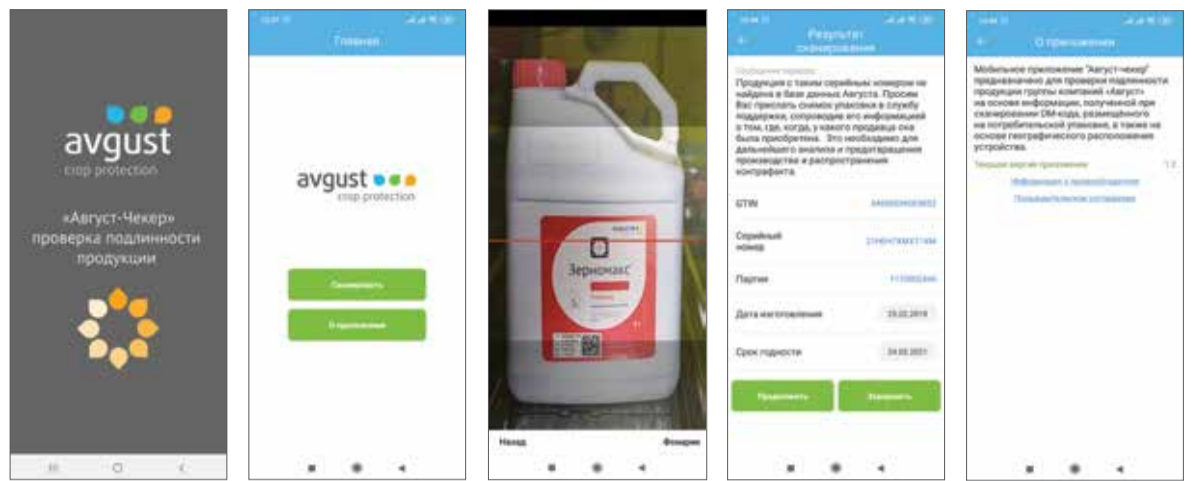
avgust
crop protection

«Август-Чекер» проверка подлинности продукции

Главная

avgust
crop protection

Сканировать

О приложении

Зерномакс

Назад

Фонарик

Результат сканирования

Предупреждение
Продукция с таким серийным номером не найдена в базе данных Августа. Просим Вас прислать снимок упаковки в службу поддержки, сопроводив его информацией о том, где, когда, у какого продавца она была приобретена. Это необходимо для дальнейшего анализа и предотвращения производства и распространения контрафакта.

| GTIN | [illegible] |
|---|---|
| Серийный номер | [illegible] |
| Партия | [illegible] |
| Дата изготовления | 25.02.2019 |
| Срок годности | 24.02.2021 |

Продолжить

Завершить

О приложении

Мобильное приложение "Август-чекер" предназначено для проверки подлинности продукции группы компаний «Август» на основе информации, полученной при сканировании DM-кода, размещённого на потребительской упаковке, а также на основе географического расположения устройства.

Текущая версия приложения 1.0

Информация о правообладателе

Пользовательское соглашение